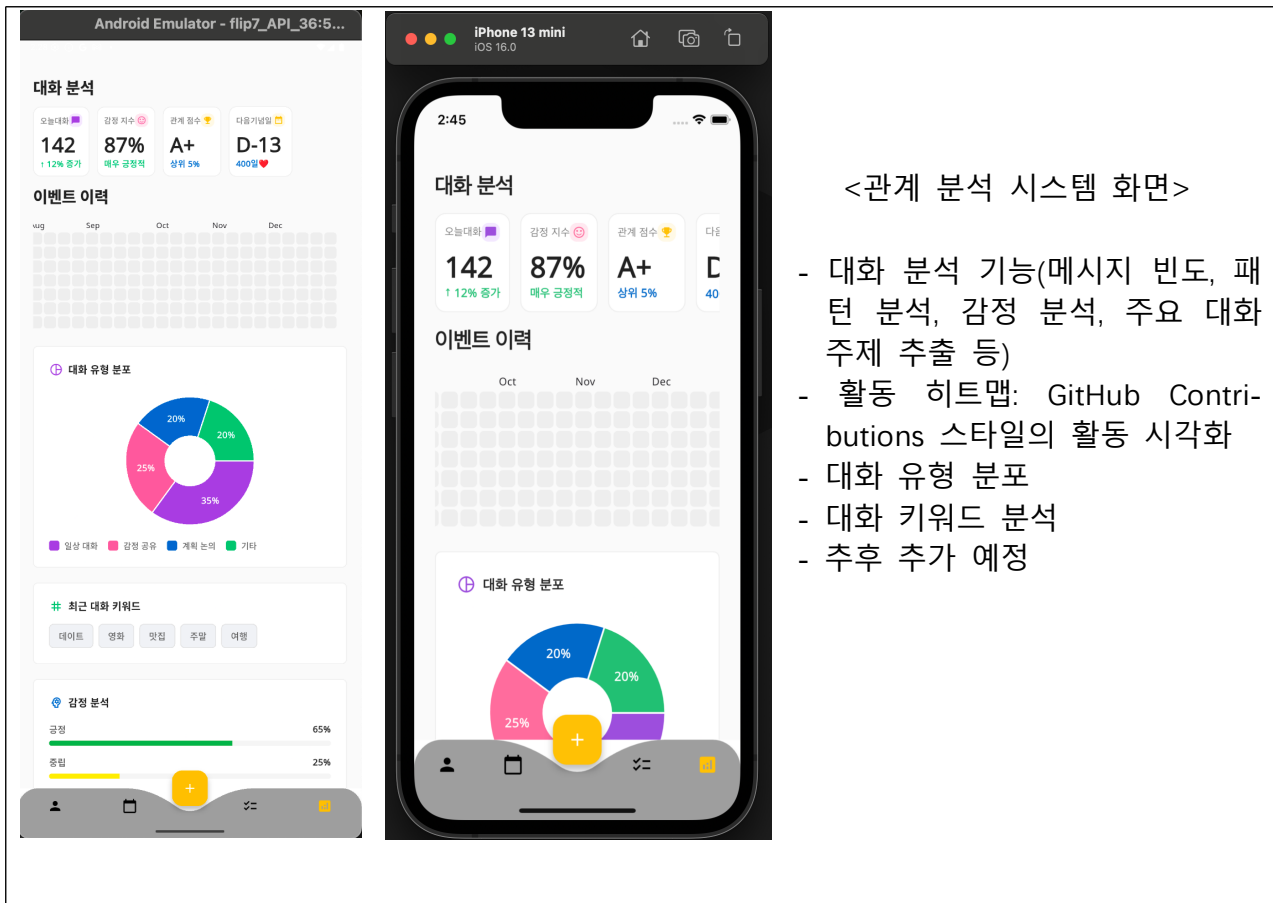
Android Emulator - flip7_API_36:5...

대화 분석

오늘대화 142 ↑ 12% 증가

감정 지수 87% 매우 긍정적

관계 점수 A+ 상위 5%

다음기념일 D-13 400일

이벤트 이력

ug Sep Oct Nov Dec

대화 유형 분포

20% 20% 25% 35%

일상 대화 감정 공유 계획 논의 기타

최근 대화 키워드

데이트 영화 맛집 주말 여행

감정 분석

긍정 65%

중립 25%

+

iPhone 13 mini
iOS 16.0

2:45

대화 분석

오늘대화 142 ↑ 12% 증가

감정 지수 87% 매우 긍정적

관계 점수 A+ 상위 5%

다음 D 40

이벤트 이력

Oct Nov Dec

대화 유형 분포

20% 20% 25%

+

<관계 분석 시스템 화면>

- 대화 분석 기능(메시지 빈도, 패턴 분석, 감정 분석, 주요 대화 주제 추출 등)
- 활동 히트맵: GitHub Contributions 스타일의 활동 시각화
- 대화 유형 분포
- 대화 키워드 분석
- 추후 추가 예정